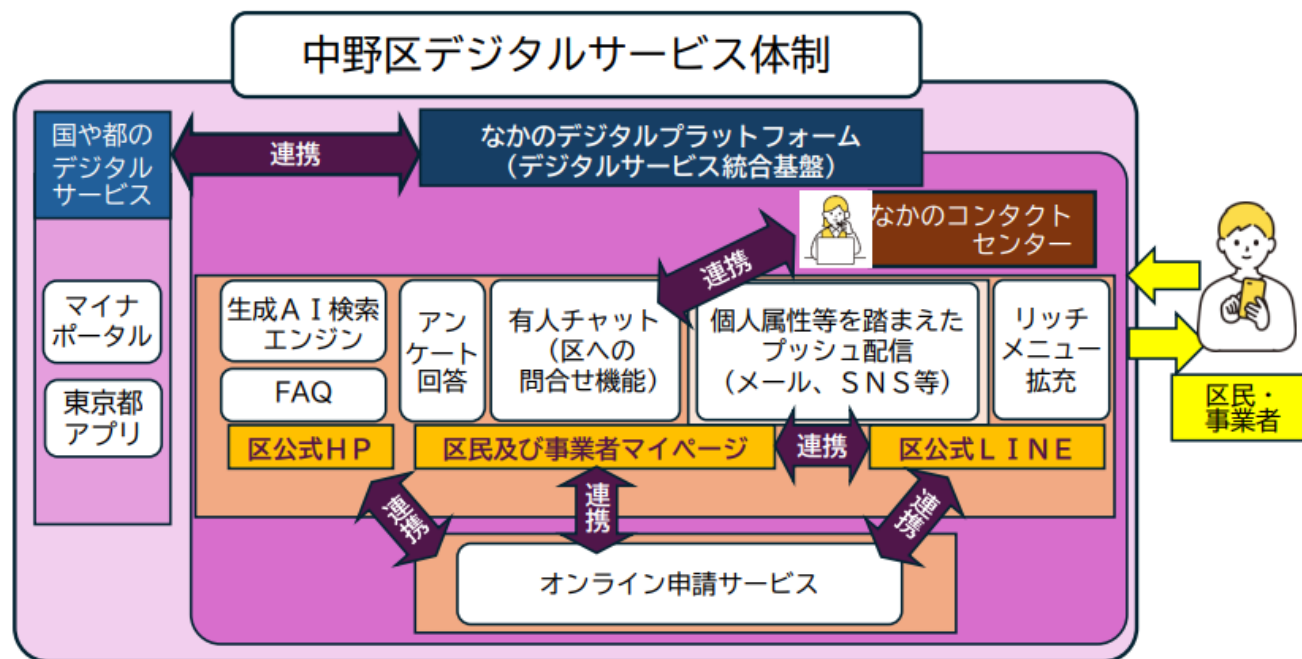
中野区デジタルサービス体制

国や都のデジタルサービス

連携

なかのデジタルプラットフォーム
（デジタルサービス統合基盤）

なかのコンタクトセンター

連携

マイナポータル

東京都アプリ

生成ＡＩ検索エンジン

FAQ

アンケート回答

有人チャット
（区への問合せ機能）

個人属性等を踏まえたプッシュ配信
（メール、ＳＮＳ等）

リッチメニュー拡充

区公式ＨＰ

区民及び事業者マイページ

連携

区公式ＬＩＮＥ

連携

連携

連携

オンライン申請サービス

区民・事業者